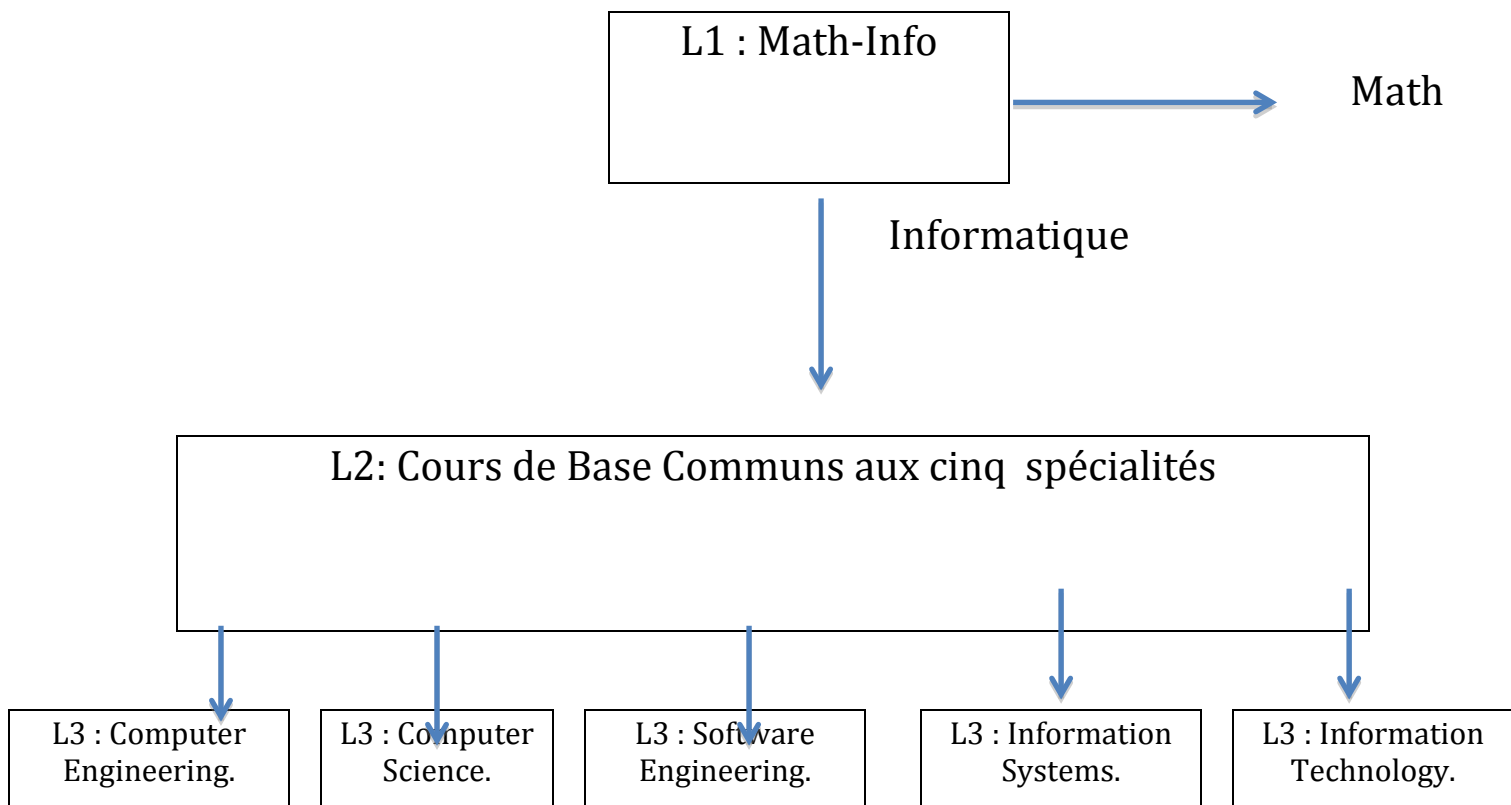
L1 : Math-Info

Math

Informatique

L2: Cours de Base Communs aux cinq spécialités

L3 : Computer Engineering.

L3 : Computer Science.

L3 : Software Engineering.

L3 : Information Systems.

L3 : Information Technology.